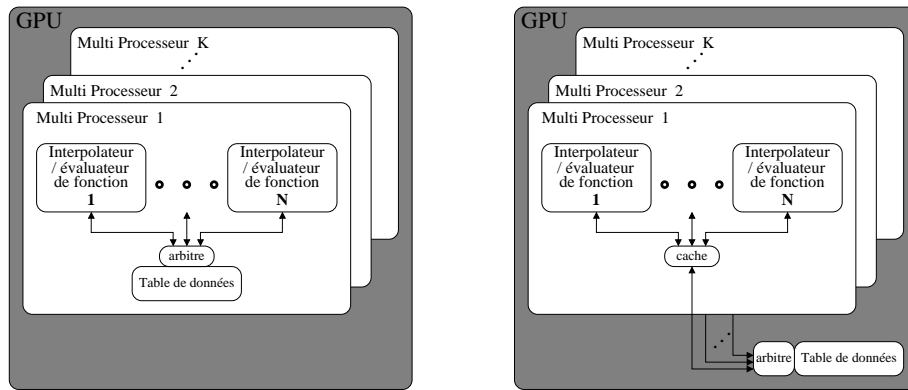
GPU

Multi Processeur K

Multi Processeur 2

Multi Processeur 1

Interpolateur / évaluateur de fonction 1

Interpolateur / évaluateur de fonction N

arbitre

Table de données

GPU

Multi Processeur K

Multi Processeur 2

Multi Processeur 1

Interpolateur / évaluateur de fonction 1

Interpolateur / évaluateur de fonction N

cache

arbitre

Table de données